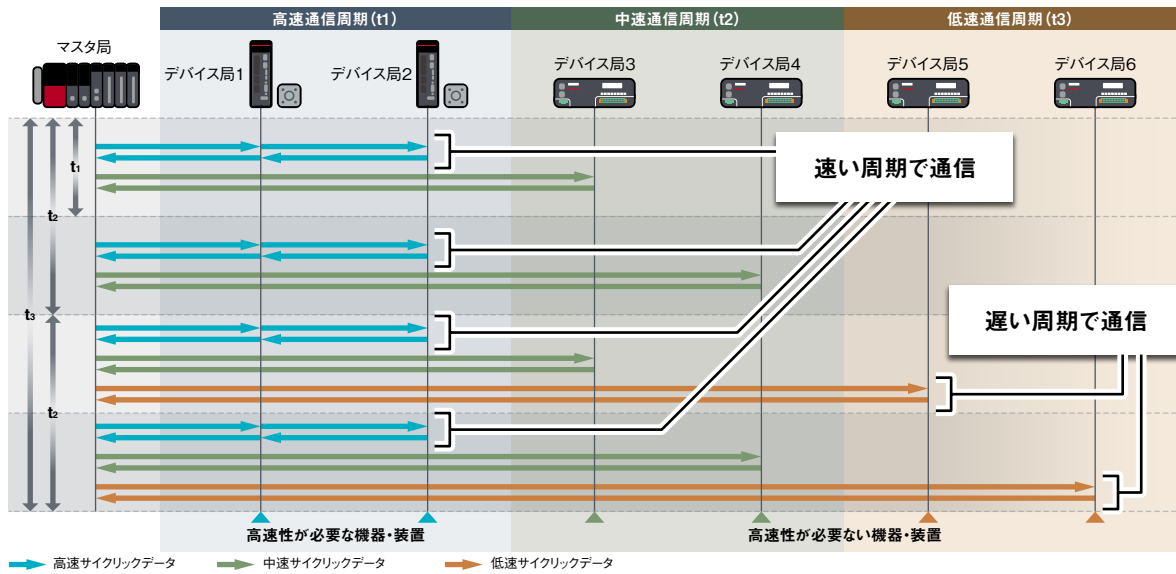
高速通信周期(t1)

中速通信周期(t2)

低速通信周期(t3)

マスタ局

デバイス局1

デバイス局2

デバイス局3

デバイス局4

デバイス局5

デバイス局6

t1

t2

t3

t2

速い周期で通信

遅い周期で通信

高速性が必要な機器・装置

高速性が必要ない機器・装置

高速サイクリックデータ

中速サイクリックデータ

低速サイクリックデータ